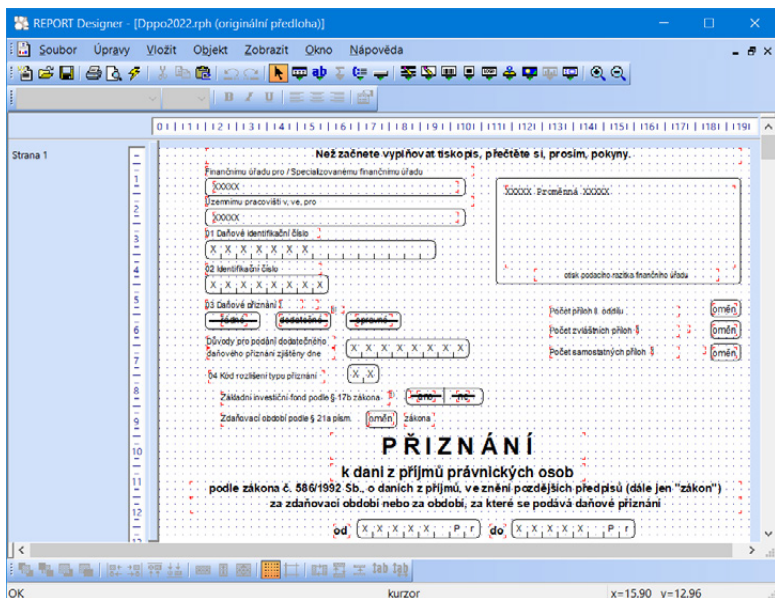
REPORT Designer - [Dppo2022.rph (originální předloha)]

Soubor Úpravy Vložit Objekt Zobrazit Okno Nápověda

Strana 1

Než začnete vyplňovat tiskopis, přečtěte si, prosím, pokyny.

Finančnímu úřadu pro / Specializovanému finančnímu úřadu

XXXXX

Územnímu pracovišti v, ve, pro

XXXXX

01 Daňové identifikační číslo

X X X X X X X X

02 Identifikační číslo

X X X X X X X X

03 Daňové přiznání

řádné dodatečné opravné

Důvody pro podání dodatečného daňového přiznání zjištěny dne

X X X X X X X X

04 Kód rozlišení typu přiznání

X X

Základní investiční fond podle § 17b zákona

ano ne

Zdaňovací období podle § 21a písm. [proměn] zákona

XXXXX Proměnná XXXXX

otisk podacího razítka finančního úřadu

Počet příloh II. oddílu

Počet zvláštních příloh

Počet samostatných příloh

PŘIZNÁNÍ

k dani z příjmů právnických osob

podle zákona č. 586/1992 Sb., o daních z příjmů, ve znění pozdějších předpisů (dále jen "zákon")

za zdaňovací období nebo za období, za které se podává daňové přiznání

od X X X X X P r do X X X X X P r

OK kurzor x=15.90 y=12.96